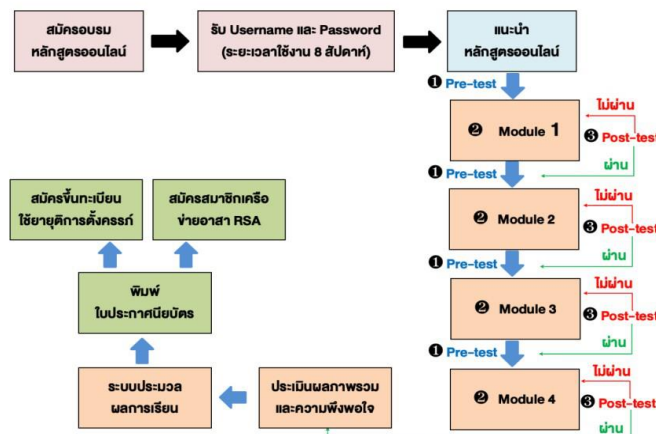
สมัครอบรม
หลักสูตรออนไลน์

รับ Username และ Password
(ระยะเวลาใช้งาน 8 สัปดาห์)

แนะนำ
หลักสูตรออนไลน์

❶ Pre-test

❷ Module 1

ไม่ผ่าน

❸ Post-test

ผ่าน

❶ Pre-test

❷ Module 2

ไม่ผ่าน

❸ Post-test

ผ่าน

❶ Pre-test

❷ Module 3

ไม่ผ่าน

❸ Post-test

ผ่าน

❶ Pre-test

❷ Module 4

ไม่ผ่าน

❸ Post-test

ผ่าน

สมัครขึ้นทะเบียน
ใช้ยายุติการตั้งครรภ์

สมัครสมาชิกเครือข่ายอาสา RSA

พิมพ์
ใบประกาศนียบัตร

ระบบประมวล
ผลการเรียน

ประเมินผลภาพรวม
และความพึงพอใจ